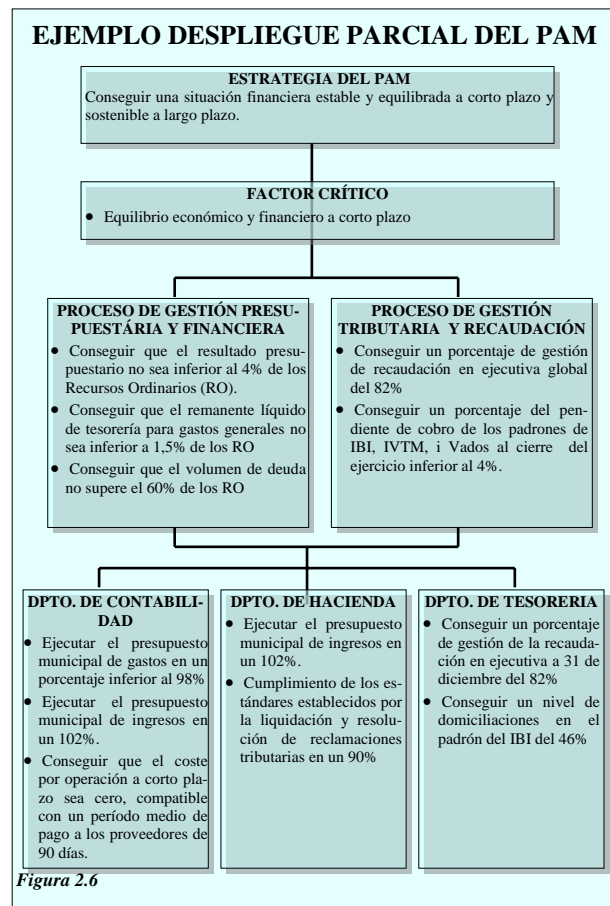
EJEMPLO DESPLIEGUE PARCIAL DEL PAM

ESTRATEGIA DEL PAM
Conseguir una situación financiera estable y equilibrada a corto plazo y sostenible a largo plazo.

FACTOR CRÍTICO
• Equilibrio económico y financiero a corto plazo

PROCESO DE GESTIÓN PRESUPUESTÁRIA Y FINANCIERA
• Conseguir que el resultado presupuestario no sea inferior al 4% de los Recursos Ordinarios (RO).
• Conseguir que el remanente líquido de tesorería para gastos generales no sea inferior a 1,5% de los RO
• Conseguir que el volumen de deuda no supere el 60% de los RO

PROCESO DE GESTIÓN TRIBUTARIA Y RECAUDACIÓN
• Conseguir un porcentaje de gestión de recaudación en ejecutiva global del 82%
• Conseguir un porcentaje del pendiente de cobro de los padrones de IBI, IVTM, i Vados al cierre del ejercicio inferior al 4%.

DPTO. DE CONTABILIDAD
• Ejecutar el presupuesto municipal de gastos en un porcentaje inferior al 98%
• Ejecutar el presupuesto municipal de ingresos en un 102%.
• Conseguir que el coste por operación a corto plazo sea cero, compatible con un período medio de pago a los proveedores de 90 días.

DPTO. DE HACIENDA
• Ejecutar el presupuesto municipal de ingresos en un 102%.
• Cumplimiento de los estándares establecidos por la liquidación y resolución de reclamaciones tributarias en un 90%

DPTO. DE TESORERIA
• Conseguir un porcentaje de gestión de la recaudación en ejecutiva a 31 de diciembre del 82%
• Conseguir un nivel de domiciliaciones en el padrón del IBI del 46%

Figura 2.6